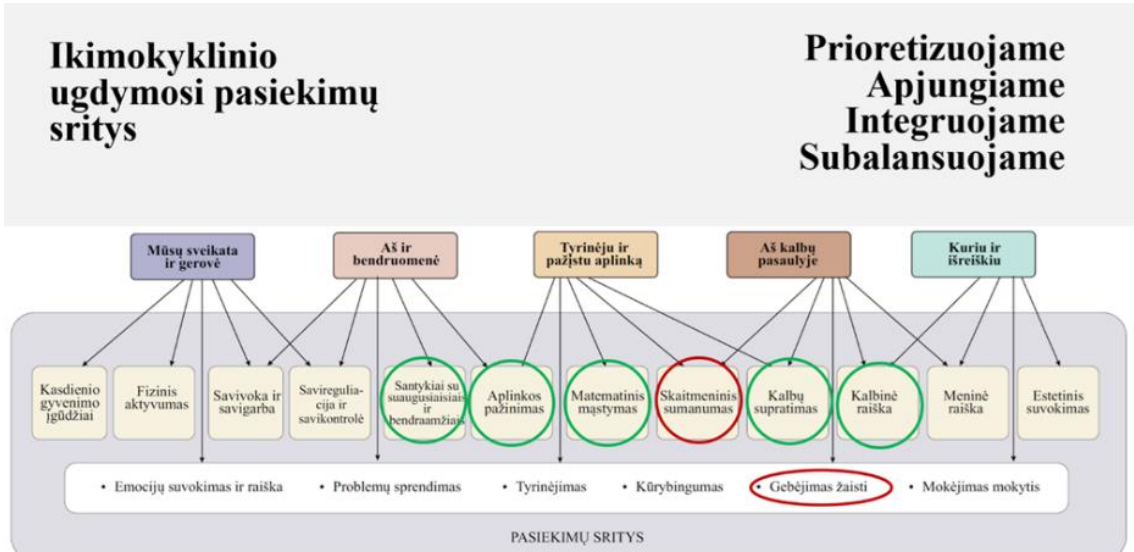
Ikimokyklinio ugdymosi pasiekimų sritys

Prioretizuojame
Apjungiame
Integruojame
Subalansuojame

Mūsų sveikata ir gerovė

Aš ir bendruomenė

Tyrinėju ir pažįstu aplinką

Aš kalbų pasaulyje

Kuriu ir išreiškiu

Kasdienio gyvenimo įgūdžiai

Fizinis aktyvumas

Savivoka ir savigarba

Savireguliacija ir savikontrolė

Santykiai su suaugusiaisiais ir bendraamžiais

Aplinkos pažinimas

Matematinis mąstymas

Skaitmeninis sumanumas

Kalbų supratimas

Kalbinė raiška

Meninė raiška

Estetinis suvokimas

• Emocijų suvokimas ir raiška • Problemų sprendimas • Tyrinėjimas • Kūrybingumas • Gebėjimas žaisti • Mokėjimas mokytis

PASIEKIMŲ SRITYS